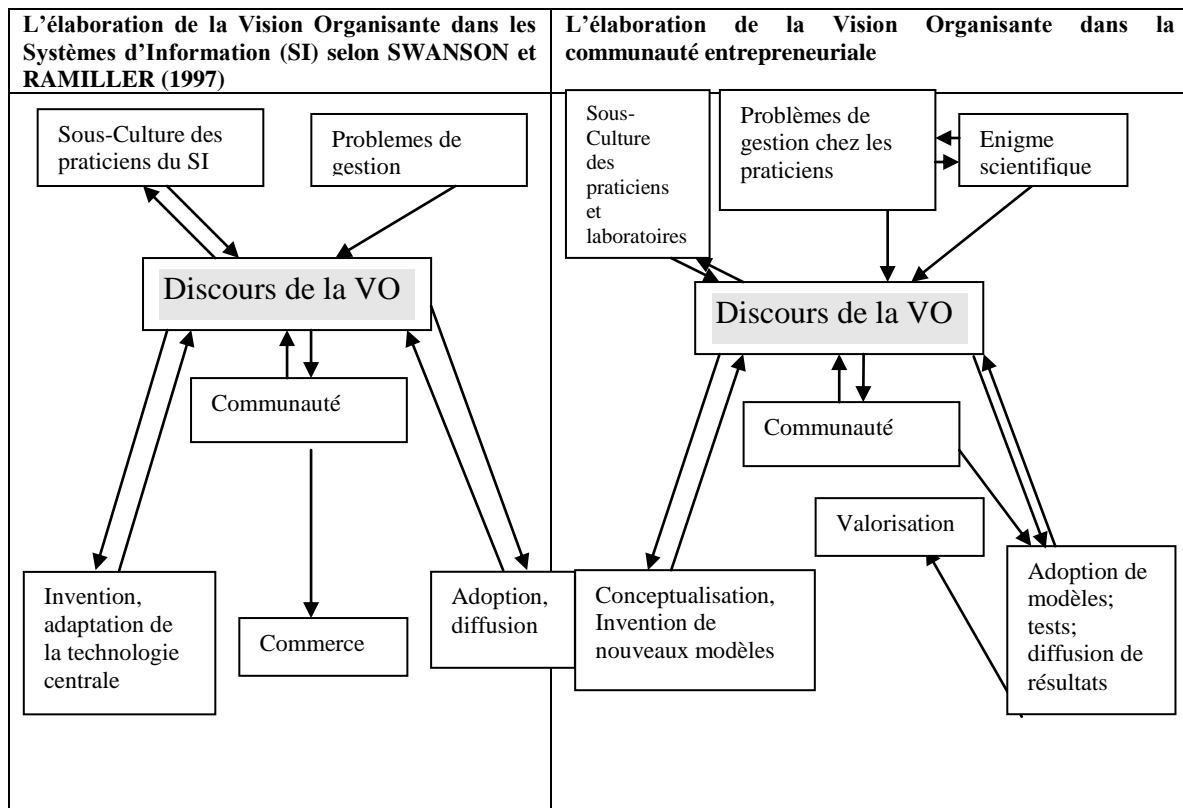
| L'élaboration de la Vision Organisante dans les Systèmes d'Information (SI) selon SWANSON et RAMILLER (1997) | L'élaboration de la Vision Organisante dans la communauté entrepreneuriale |
|---|---|
| Sous-Culture des praticiens du SI<br>Problemes de gestion<br>Discours de la VO<br>Communauté<br>Invention, adaptation de la technologie centrale<br>Commerce<br>Adoption, diffusion | Sous-Culture des praticiens et laboratoires<br>Problèmes de gestion chez les praticiens<br>Enigme scientifique<br>Discours de la VO<br>Communauté<br>Valorisation<br>Conceptualisation, Invention de nouveaux modèles<br>Adoption de modèles; tests; diffusion de résultats |